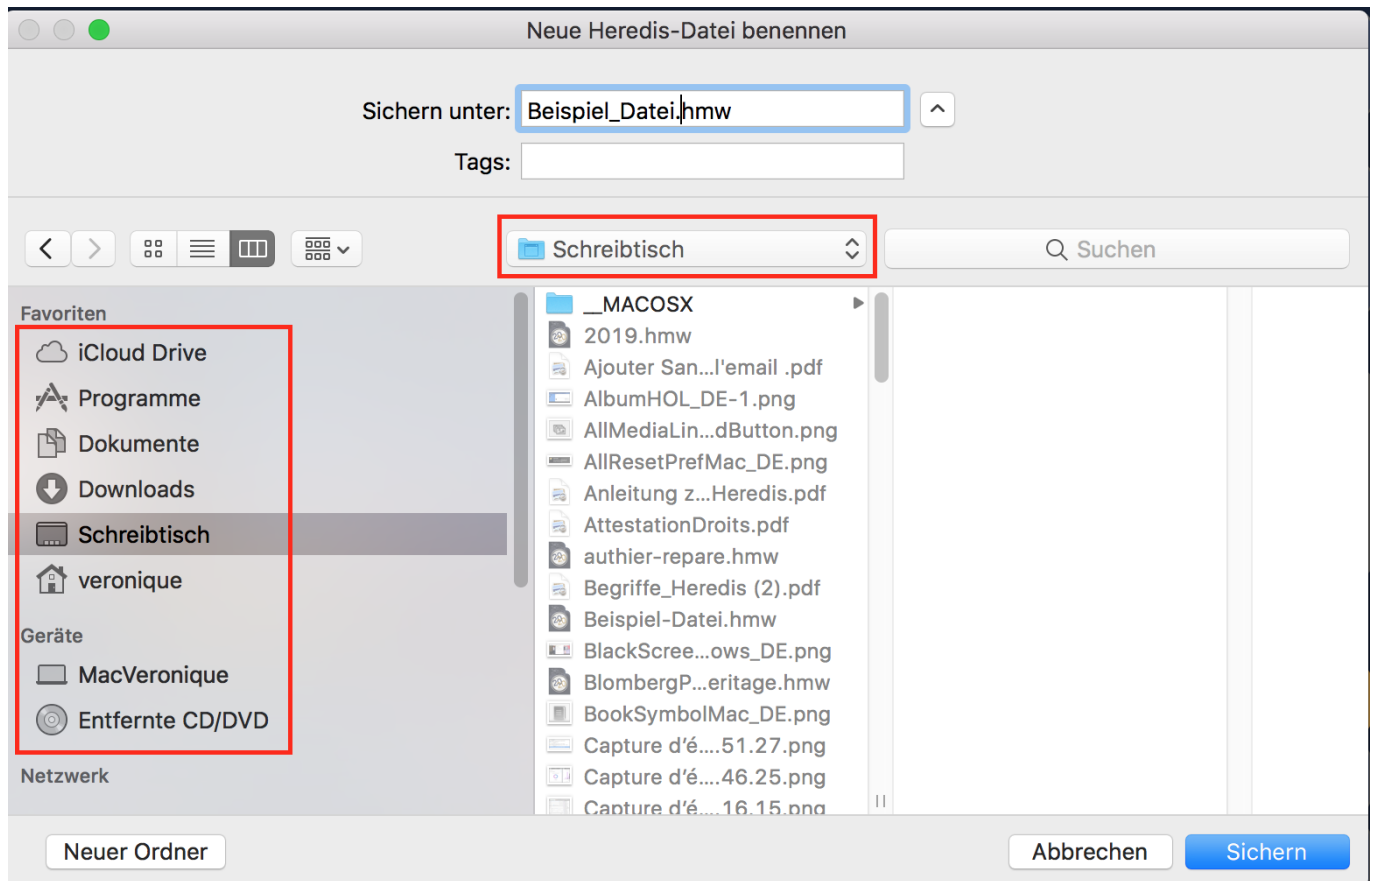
Neue Heredis-Datei benennen

Sichern unter: Beispiel_Datei.hmw

Tags:

Schreibtisch

Suchen

Favoriten
iCloud Drive
Programme
Dokumente
Downloads
Schreibtisch
veronique

Geräte
MacVeronique
Entfernte CD/DVD

Netzwerk

__MACOSX
2019.hmw
Ajouter San...l'email .pdf
AlbumHOL_DE-1.png
AllMediaLin...dButton.png
AllResetPrefMac_DE.png
Anleitung z...Heredis.pdf
AttestationDroits.pdf
authier-repare.hmw
Begriffe_Heredis (2).pdf
Beispiel-Datei.hmw
BlackScree...ows_DE.png
BlombergP...eritage.hmw
BookSymbolMac_DE.png
Capture d'é....51.27.png
Capture d'é....46.25.png
Capture d'é....16.15.png

Neuer Ordner
Abbrechen
Sichern